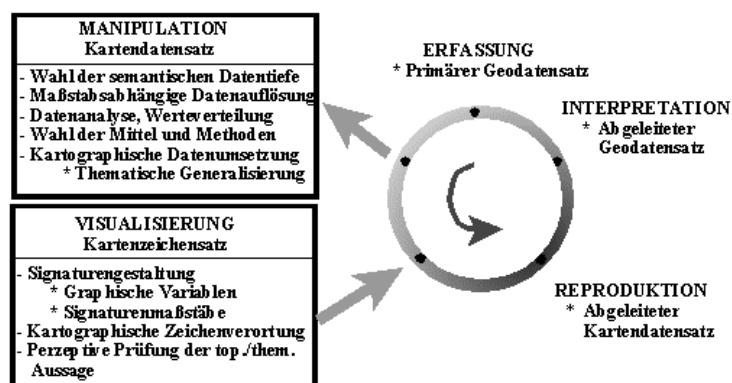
MANIPULATION
Kartendatensatz

- Wahl der semantischen Datentiefe
- Maßstabsabhängige Datenauflösung
- Datenanalyse, Werteverteilung
- Wahl der Mittel und Methoden
- Kartographische Datenumsetzung
* Thematische Generalisierung

VISUALISIERUNG
Kartenzeichensatz

- Signaturengestaltung
* Graphische Variablen
* Signaturenmaßstäbe
- Kartographische Zeichenverortung
- Perzeptive Prüfung der top./them. Aussage

ERFASSUNG
* Primärer Geodatensatz

INTERPRETATION
* Abgeleiteter Geodatensatz

REPRODUKTION
* Abgeleiteter Kartendatensatz